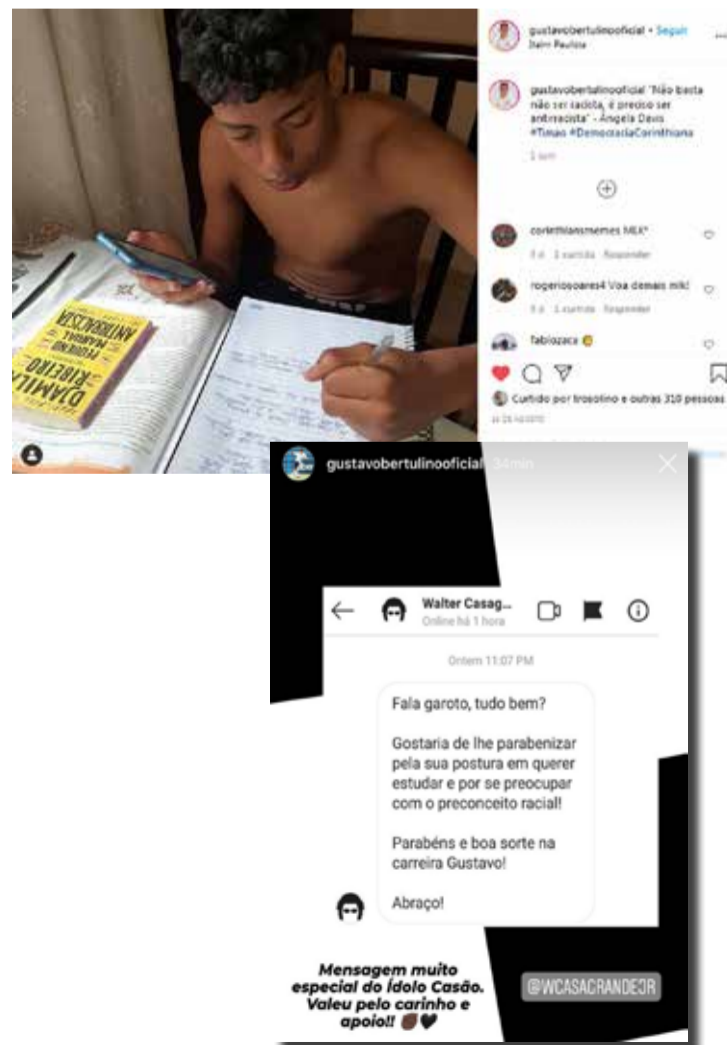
DJAMILA RIBEIRO
PEQUENO MANUAL ANTIRRACISTA

gustavobertulinooficial • Seguir
Jaim Paulista

gustavobertulinooficial "Não basta não ser racista, é preciso ser antirracista" - Angela Davis. #Timao #DemocraciaCorinthiana
1 sem

corinthiansmemes MEA°
8 d 1 curtida Responder

rogeriosoares4 Voa demais mlk!
8 d 1 curtida Responder

fabiozaca

Curtido por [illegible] e outras 310 pessoas

gustavobertulinooficial 34min

Walter Casag...
Online há 1 hora

Ontem 11:07 PM

Fala garoto, tudo bem?

Gostaria de lhe parabenizar pela sua postura em querer estudar e por se preocupar com o preconceito racial!

Parabéns e boa sorte na carreira Gustavo!

Abraço!

Mensagem muito especial do Ídolo Casão. Valeu pelo carinho e apoio!! ✊🏾🖤

@WCASAGRANDEJR